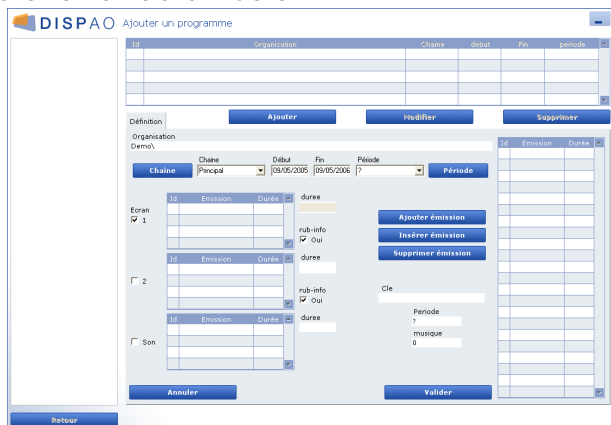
DISPAO Ajouter un programme

| Id | Organisation | Chaine | debut | Fin | periode |
|---|---|---|---|---|---|
| | | | | | |
| | | | | | |
| | | | | | |
| | | | | | |

Ajouter
Modifier
Supprimer

Définition

Organisation
Demo\

Chaine
Chaine
Principal
Début
09/05/2005
Fin
09/05/2006
Période
?
Période

Ecran
1

| Id | Emission | Durée |
|---|---|---|
| | | |
| | | |
| | | |

duree

rub-info
Oui

2

| Id | Emission | Durée |
|---|---|---|
| | | |
| | | |
| | | |

duree

rub-info
Oui

Son

| Id | Emission | Durée |
|---|---|---|
| | | |
| | | |
| | | |

duree

Ajouter émission
Insérer émission
Supprimer émission

Cle

Periode
?
musique
0

| Id | Emission | Durée |
|---|---|---|
| | | |

Annuler
Valider

Retour